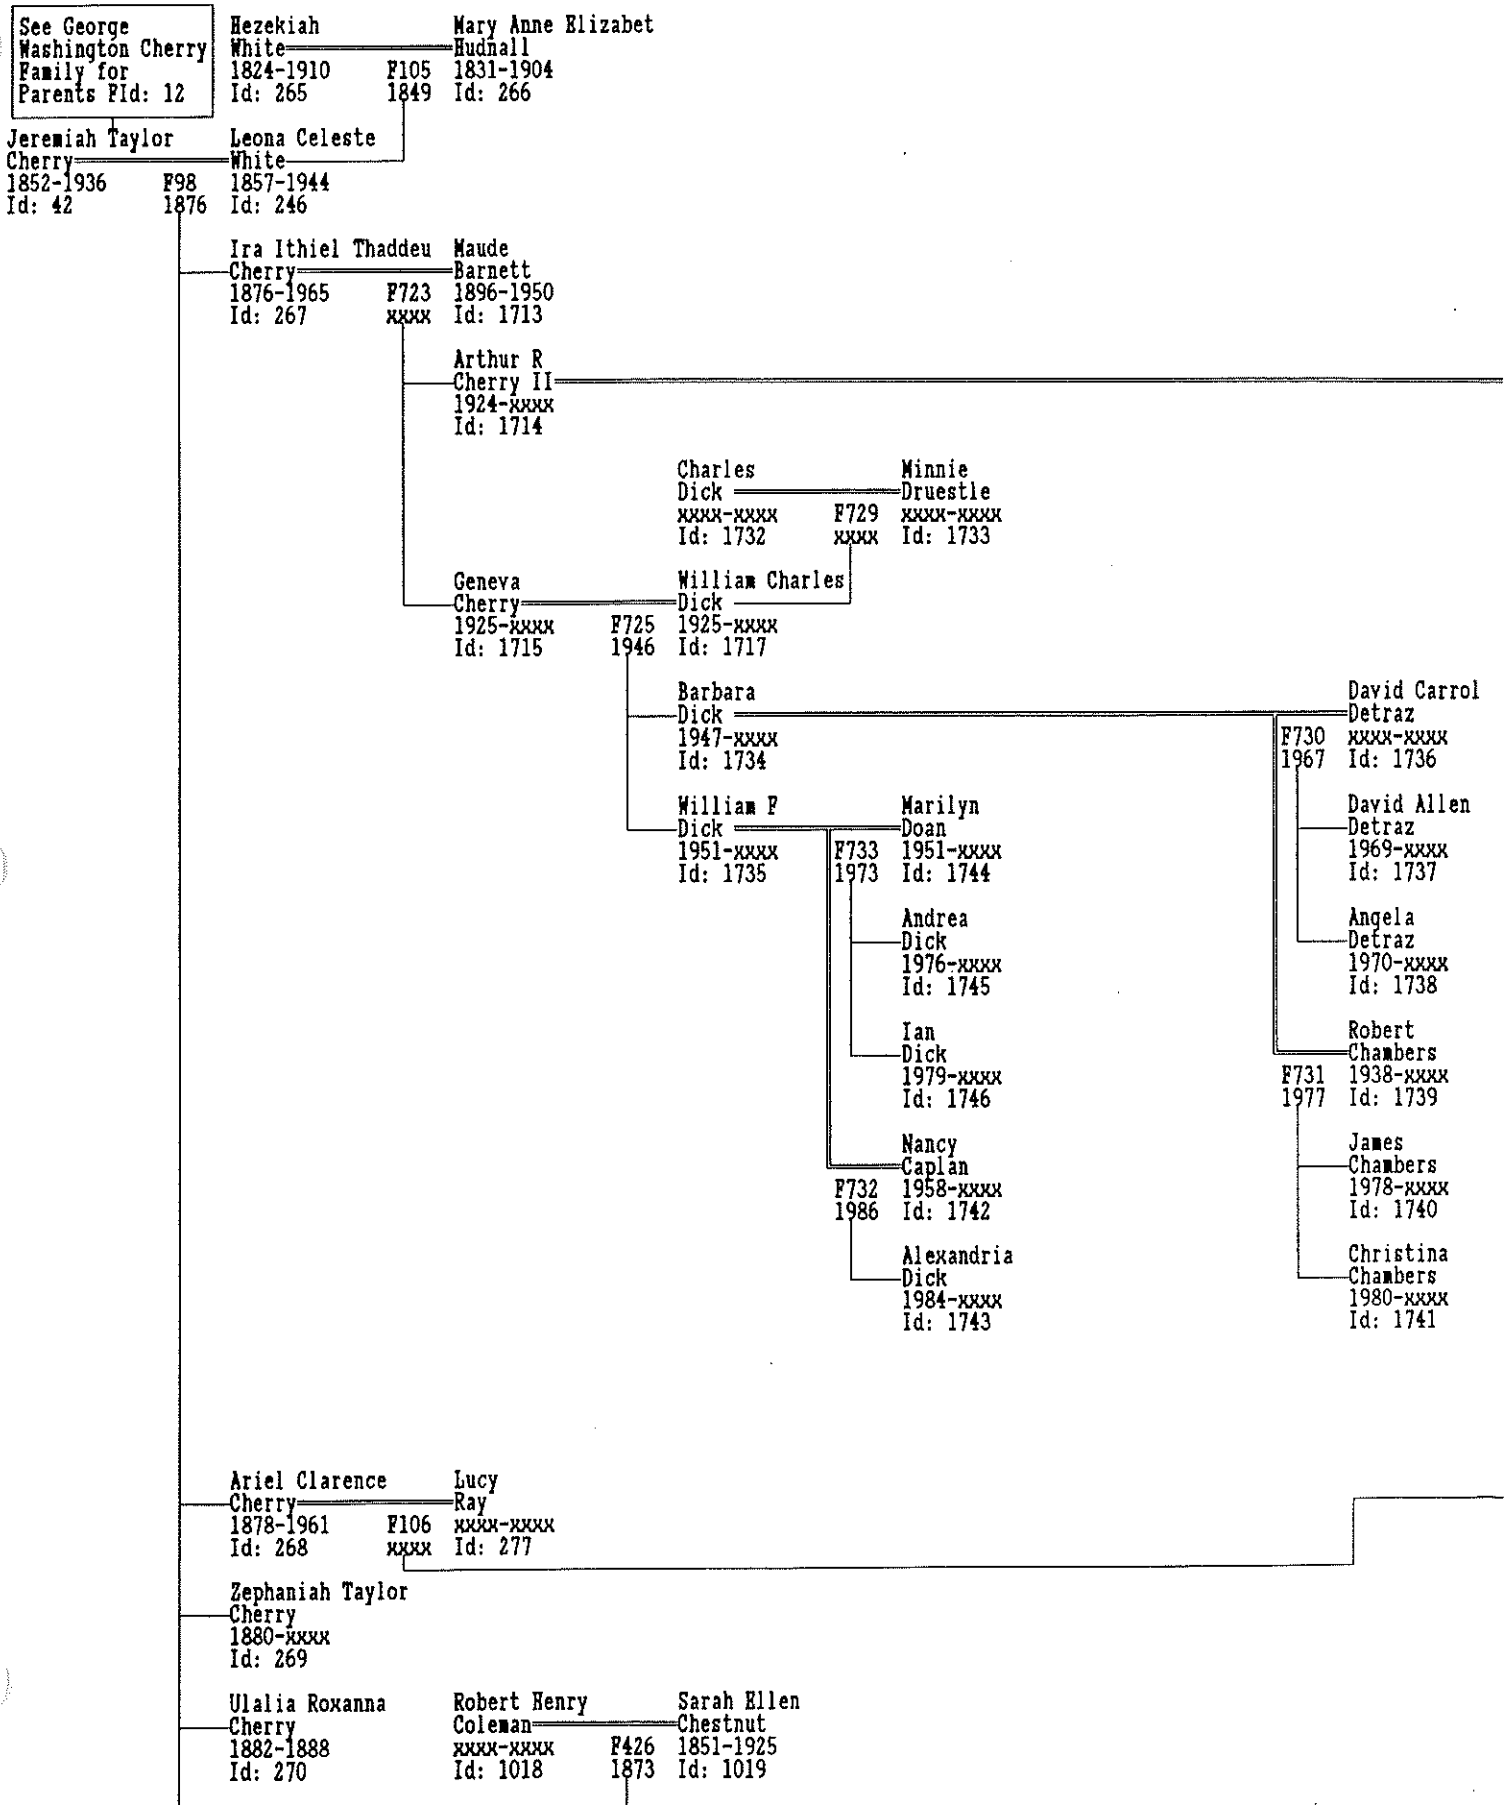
See George Washington Cherry Family for Parents FId: 12

Hezekiah White 1824-1910 Id: 265

F105 1849

Mary Anne Elizabet Hudnall 1831-1904 Id: 266

Jeremiah Taylor Cherry 1852-1936 Id: 42

F98 1876

Leona Celeste White 1857-1944 Id: 246

Ira Ithiel Thaddeu Cherry 1876-1965 Id: 267

F723 xxxx

Maude Barnett 1896-1950 Id: 1713

Arthur R Cherry II 1924-xxxx Id: 1714

Charles Dick xxxx-xxxx Id: 1732

F729 xxxx

Minnie Druestle xxxx-xxxx Id: 1733

Geneva Cherry 1925-xxxx Id: 1715

F725 1946

William Charles Dick 1925-xxxx Id: 1717

Barbara Dick 1947-xxxx Id: 1734

David Carrol Detraz xxxx-xxxx Id: 1736

F730 1967

David Allen Detraz 1969-xxxx Id: 1737

Angela Detraz 1970-xxxx Id: 1738

Robert Chambers 1938-xxxx Id: 1739

F731 1977

James Chambers 1978-xxxx Id: 1740

Christina Chambers 1980-xxxx Id: 1741

William F Dick 1951-xxxx Id: 1735

F733 1973

Marilyn Doan 1951-xxxx Id: 1744

Andrea Dick 1976-xxxx Id: 1745

Ian Dick 1979-xxxx Id: 1746

Nancy Caplan 1958-xxxx Id: 1742

F732 1986

Alexandria Dick 1984-xxxx Id: 1743

Ariel Clarence Cherry 1878-1961 Id: 268

F106 xxxx

Lucy Ray xxxx-xxxx Id: 277

Zephaniah Taylor Cherry 1880-xxxx Id: 269

Ulalia Roxanna Cherry 1882-1888 Id: 270

Robert Henry Coleman xxxx-xxxx Id: 1018

F426 1873

Sarah Ellen Chestnut 1851-1925 Id: 1019